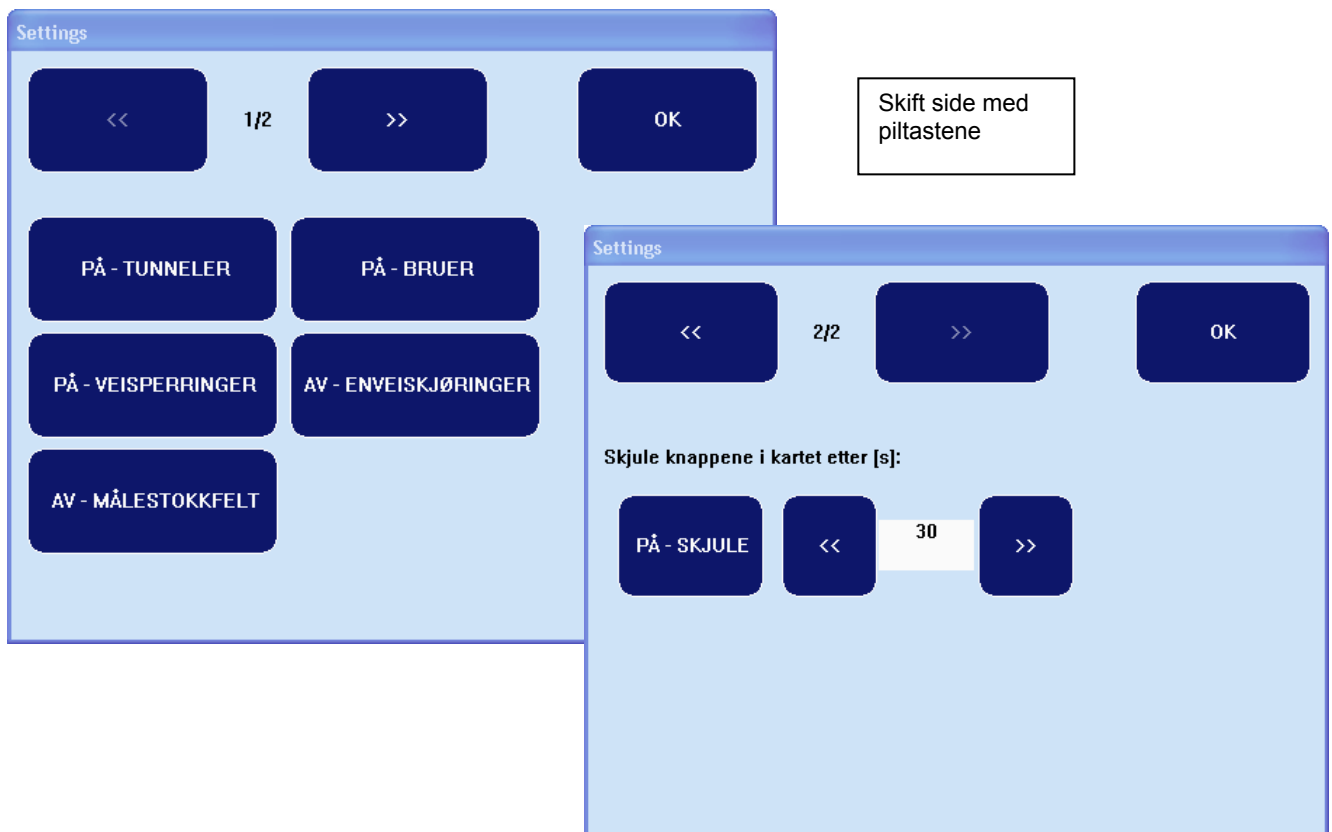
Settings

<<

1/2

>>

OK

PÅ - TUNNELER

PÅ - BRUER

PÅ - VEISPERRINGER

AV - ENVEISKJØRINGER

AV - MÅLESTOKKFELT

Skift side med piltastene

Settings

<<

2/2

>>

OK

Skjule knappene i kartet etter [s]:

PÅ - SKJULE

<<

30

>>